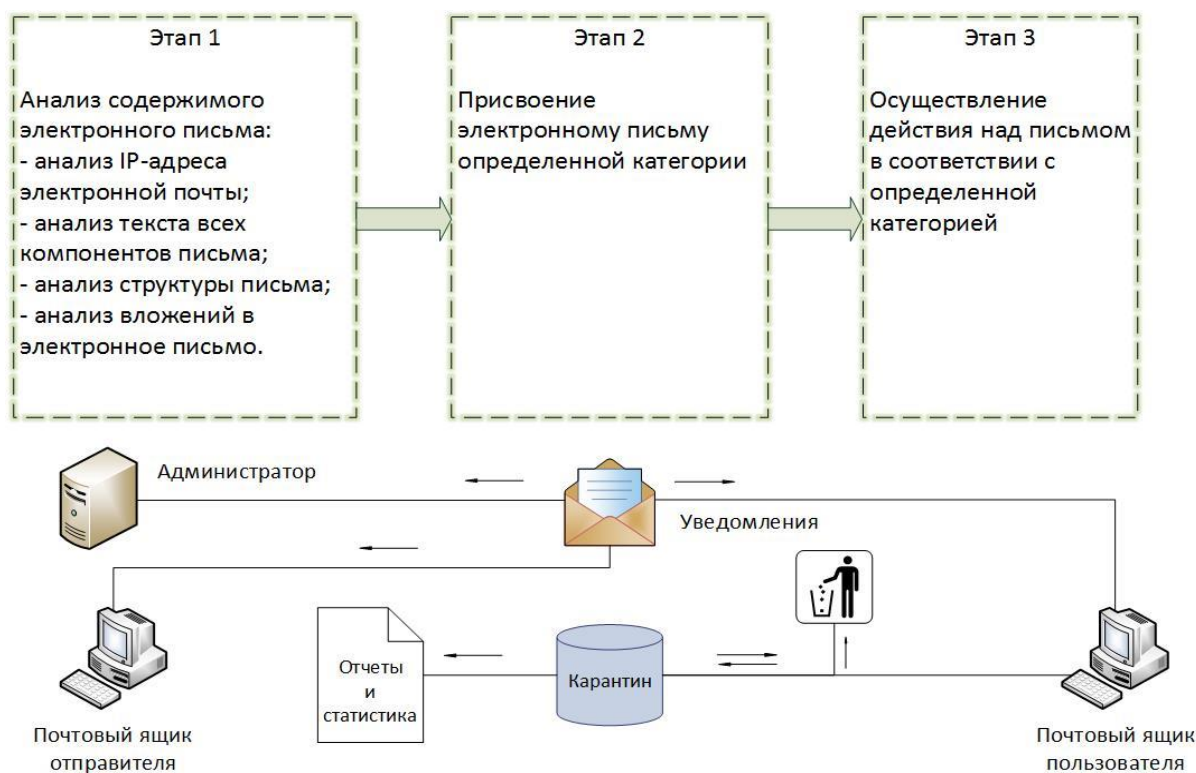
Этап 1

Анализ содержимого электронного письма:
- анализ IP-адреса электронной почты;
- анализ текста всех компонентов письма;
- анализ структуры письма;
- анализ вложений в электронное письмо.

Этап 2

Присвоение электронному письму определенной категории

Этап 3

Осуществление действия над письмом в соответствии с определенной категорией

Администратор

Уведомления

Отчеты и статистика

Карантин

Почтовый ящик отправителя

Почтовый ящик пользователя